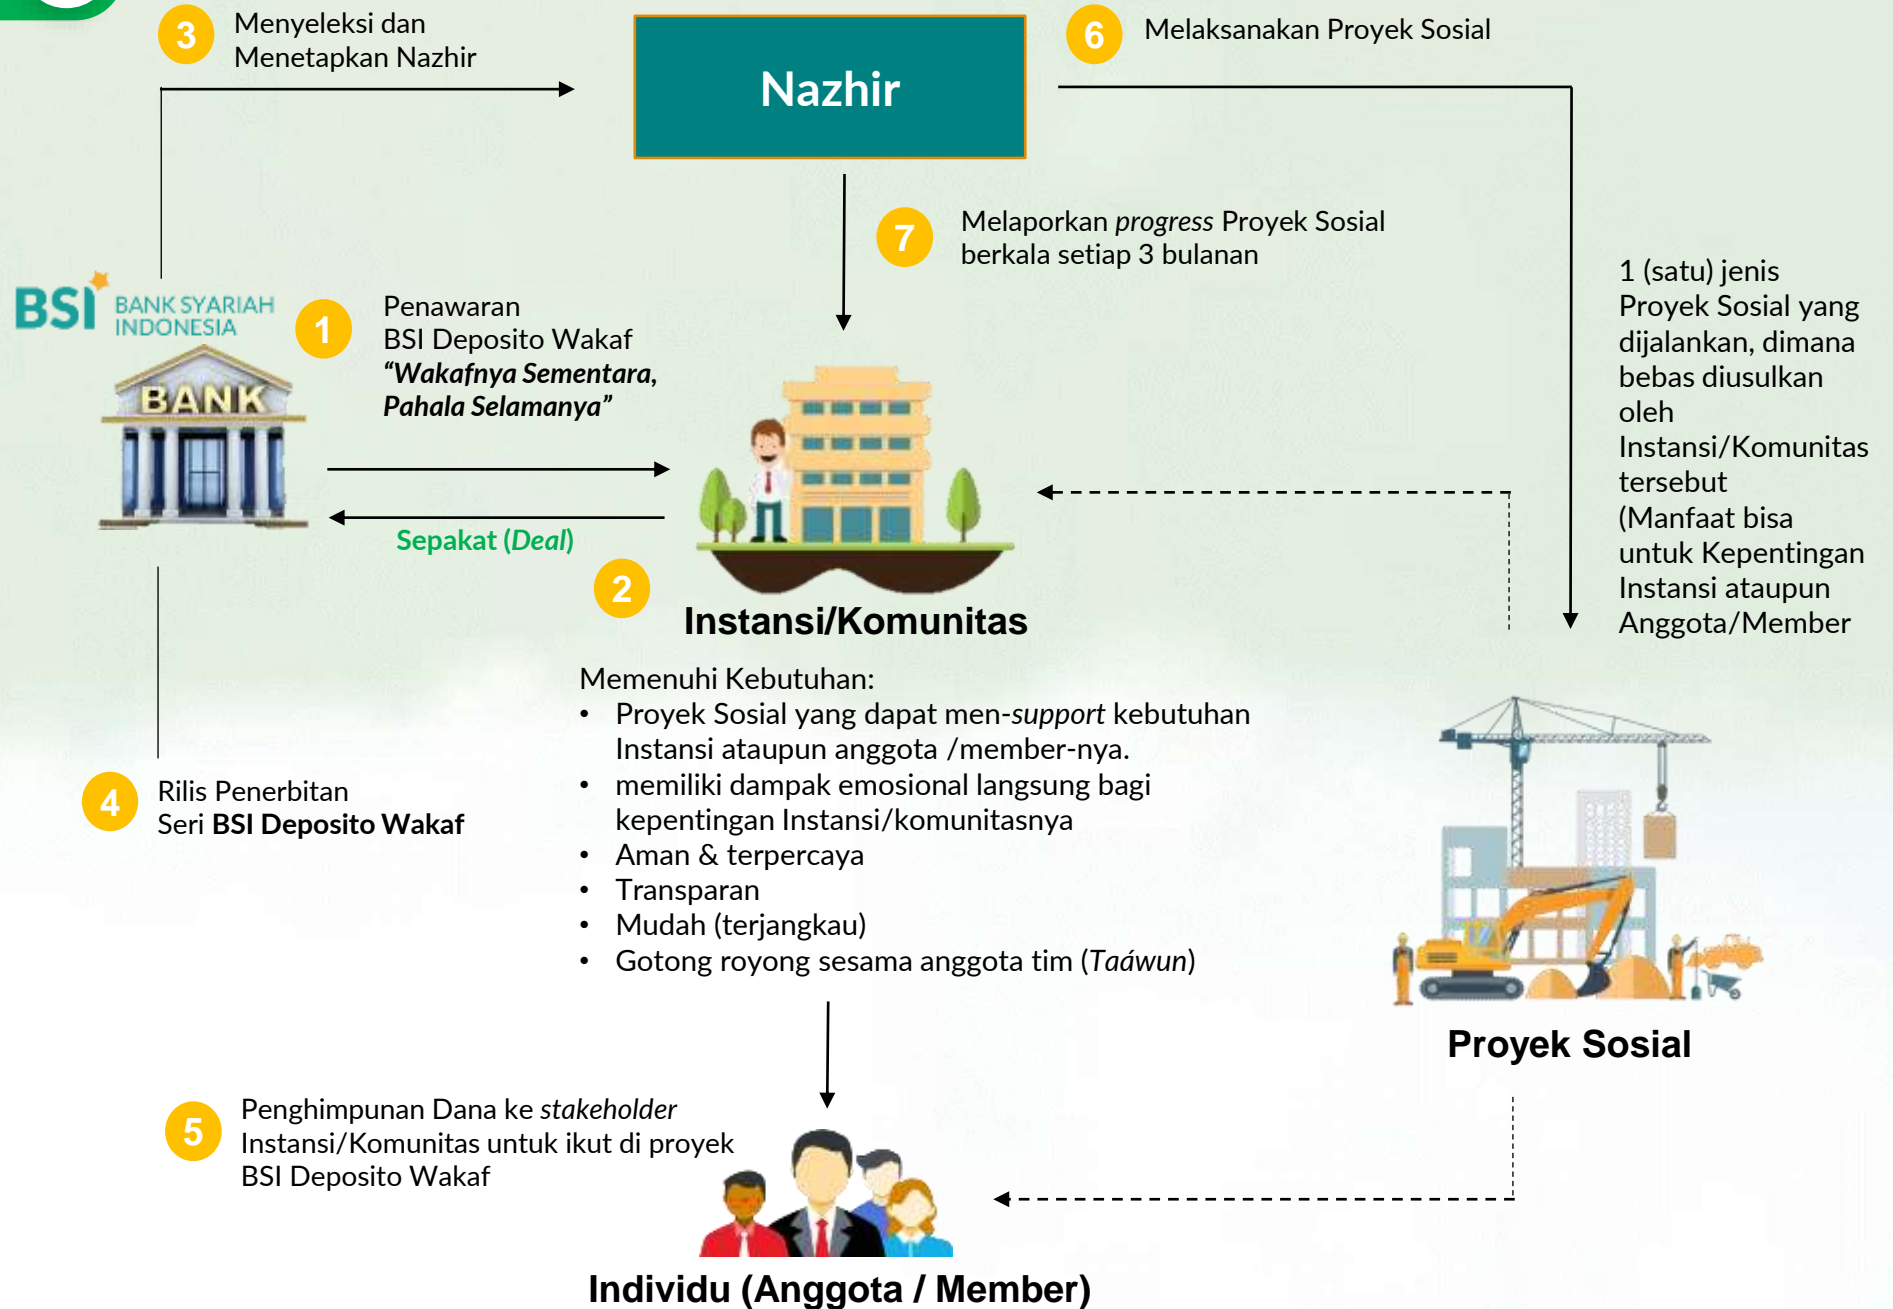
3 Menyeleksi dan Menetapkan Nazhir

Nazhir

6 Melaksanakan Proyek Sosial

7 Melaporkan *progress* Proyek Sosial berkala setiap 3 bulanan

1 (satu) jenis Proyek Sosial yang dijalankan, dimana bebas diusulkan oleh Instansi/Komunitas tersebut (Manfaat bisa untuk Kepentingan Instansi ataupun Anggota/Member

BSI BANK SYARIAH INDONESIA

BANK

1 Penawaran BSI Deposito Wakaf ***"Wakafnya Sementara, Pahala Selamanya"***

Sepakat (*Deal*)

2

**Instansi/Komunitas**

Memenuhi Kebutuhan:
• Proyek Sosial yang dapat men-*support* kebutuhan Instansi ataupun anggota /member-nya.
• memiliki dampak emosional langsung bagi kepentingan Instansi/komunitasnya
• Aman & terpercaya
• Transparan
• Mudah (terjangkau)
• Gotong royong sesama anggota tim (*Taáwun*)

4 Rilis Penerbitan Seri **BSI Deposito Wakaf**

**Proyek Sosial**

5 Penghimpunan Dana ke *stakeholder* Instansi/Komunitas untuk ikut di proyek BSI Deposito Wakaf

**Individu (Anggota / Member)**